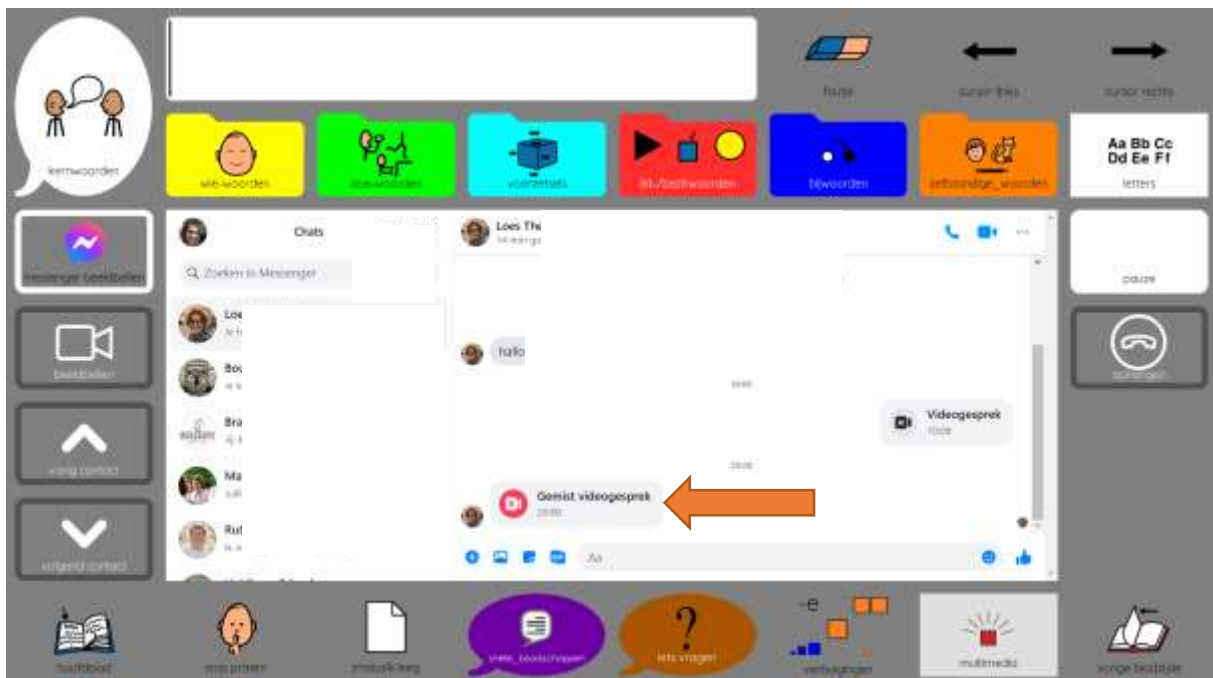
fout je

cursor links

cursor rechts

kernwoorden

wie-woorden

doe-woorden

voorzetsels

iets-/bestwoorden

bijwoorden

zelfstandige_woorden

Aa Bb Cc Dd Ee Ff

letters

messenger beeldbellen

Chats

Q Zoeken in Messenger

Loes Th

Loe

Bo

Bra

Ma

Ru

hallo

Videogesprek

Gemist videogesprek

Aa

beeldbellen

vorig contact

volgend contact

pauze

ophangen

hoofdblad

stop praten

zinsbalk leeg

snelle_boodschappen

iets vragen

?

vervoegingen

multimedia

vorige bladzijde